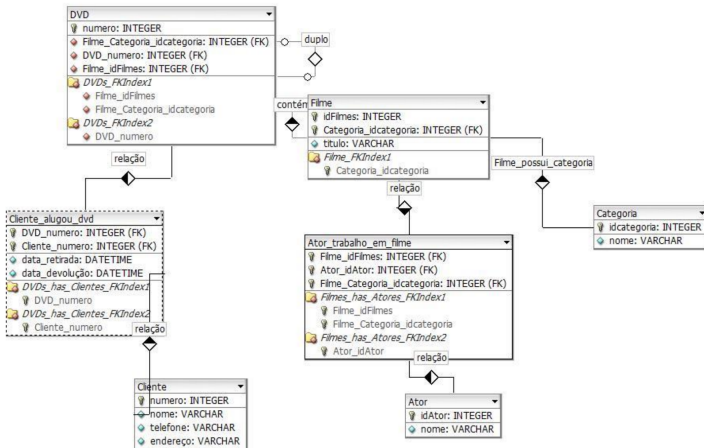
DVD
numero: INTEGER
Filme_Categoria_idcategoria: INTEGER (FK)
DVD_numero: INTEGER (FK)
Filme_idFilmes: INTEGER (FK)
DVDs_FKIndex1
Filme_idFilmes
Filme_Categoria_idcategoria
DVDs_FKIndex2
DVD_numero

duplo

contém

Filme
idFilmes: INTEGER
Categoria_idcategoria: INTEGER (FK)
titulo: VARCHAR
Filme_FKIndex1
Categoria_idcategoria

Filme_possui_categoria

relação

Cliente_alugou_dvd
DVD_numero: INTEGER (FK)
Cliente_numero: INTEGER (FK)
data_retirada: DATETIME
data_devolução: DATETIME
DVDs_has_Clientes_FKIndex1
DVD_numero
DVDs_has_Clientes_FKIndex2
Cliente_numero

relação

Categoria
idcategoria: INTEGER
nome: VARCHAR

Ator_trabalho_em_filme
Filme_idFilmes: INTEGER (FK)
Ator_idAtor: INTEGER (FK)
Filme_Categoria_idcategoria: INTEGER (FK)
Filmes_has_Atores_FKIndex1
Filme_idFilmes
Filme_Categoria_idcategoria
Filmes_has_Atores_FKIndex2
Ator_idAtor

relação

relação

Cliente
numero: INTEGER
nome: VARCHAR
telefone: VARCHAR
endereço: VARCHAR

Ator
idAtor: INTEGER
nome: VARCHAR